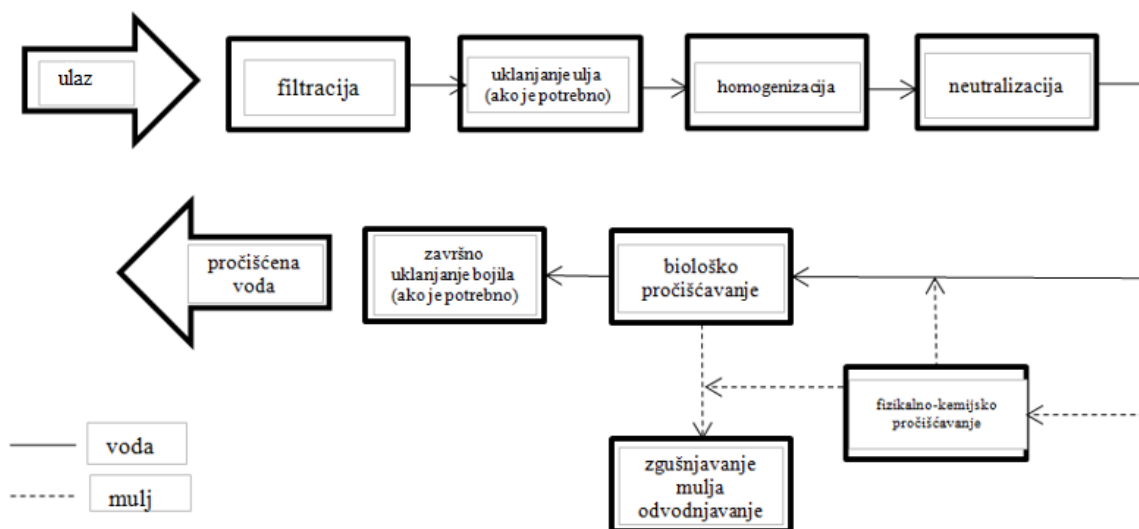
ulaz

filtracija

uklanjanje ulja (ako je potrebno)

homogenizacija

neutralizacija

pročišćena voda

završno uklanjanje bojila (ako je potrebno)

biološko pročišćavanje

fizikalno-kemijsko pročišćavanje

voda

mulj

zgušnjavanje mulja odvodnjavanje